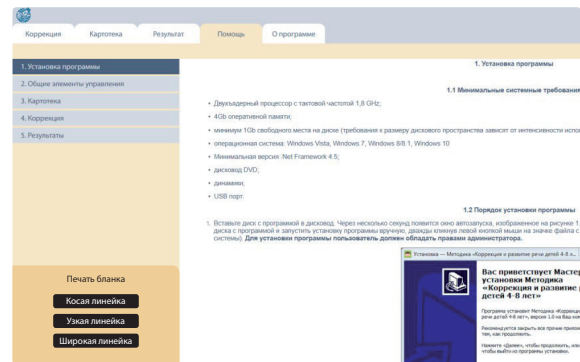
Коррекция Картотека Результат Помощь О программе

1. Установка программы
2. Общие элементы управления
3. Картотека
4. Коррекция
5. Результаты

Печать бланка
Косая линейка
Узкая линейка
Широкая линейка

1. Установка программы

1.1 Минимальные системные требования

• Двухъядерный процессор с тактовой частотой 1,8 GHz;
• 4Gb оперативной памяти;
• минимум 1Gb свободного места на диске (требования к размеру дискового пространства зависят от интенсивности испо
• операционная система: Windows Vista, Windows 7, Windows 8/8.1, Windows 10
• Минимальная версия .Net Framework 4.5;
• дисковод DVD;
• динамики;
• USB порт.

1.2 Порядок установки программы

1. Вставьте диск с программой в дисковод. Через несколько секунд появится окно автозапуска, изображенное на рисунке 1. диска с программой и запустить установку программы вручную, дважды кликнув левой кнопкой мыши на значке файла с системы). Для установки программы пользователь должен обладать правами администратора.

Установка — Методика «Коррекция и развитие речи детей 4-8 л...

Вас приветствует Мастер установки Методика «Коррекция и развитие р детей 4-8 лет»

Программа установит Методика «Коррекция речи детей 4-8 лет», версия 1.0 на Ваш ком

Рекомендуется закрыть все прочие прилож так, продолжить.

Нажмите «Далее», чтобы продолжить, ил чтобы выйти из программы установки.